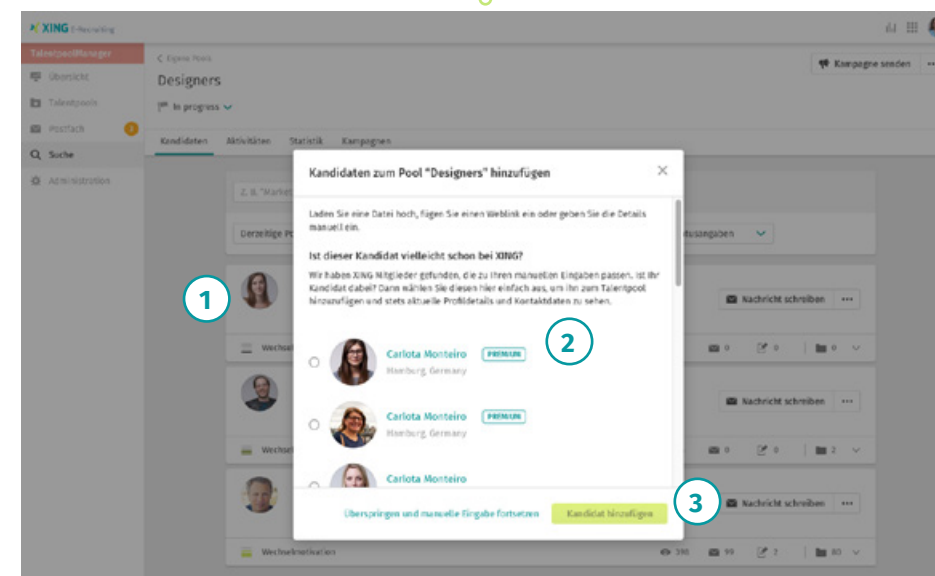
XING E-Recruiting

TalentpoolManager
Übersicht
Talentpools
Postfach 3
Suche
Administration

< Eigene Pools
Designers
In progress

Kampagne senden

Kandidaten Aktivitäten Statistik Kampagnen

Z. B. "Market
Derzeitige Po
usgaben

1

Nachricht schreiben
Wechsel
0 0 0
Nachricht schreiben
Wechsel
0 0 2
Nachricht schreiben
Wechselmotivation
390 99 2 80

Kandidaten zum Pool "Designers" hinzufügen

Laden Sie eine Datei hoch, fügen Sie einen Weblink ein oder geben Sie die Details manuell ein.

Ist dieser Kandidat vielleicht schon bei XING?

Wir haben XING Mitglieder gefunden, die zu Ihren manuellen Eingaben passen. Ist Ihr Kandidat dabei? Dann wählen Sie diesen hier einfach aus, um ihn zum Talentpool hinzuzufügen und stets aktuelle Profildetails und Kontaktdaten zu sehen.

2

Carlota Monteiro PREMIUM
Hamburg, Germany

Carlota Monteiro PREMIUM
Hamburg, Germany

Carlota Monteiro

Überspringen und manuelle Eingabe fortsetzen
Kandidat hinzufügen

3